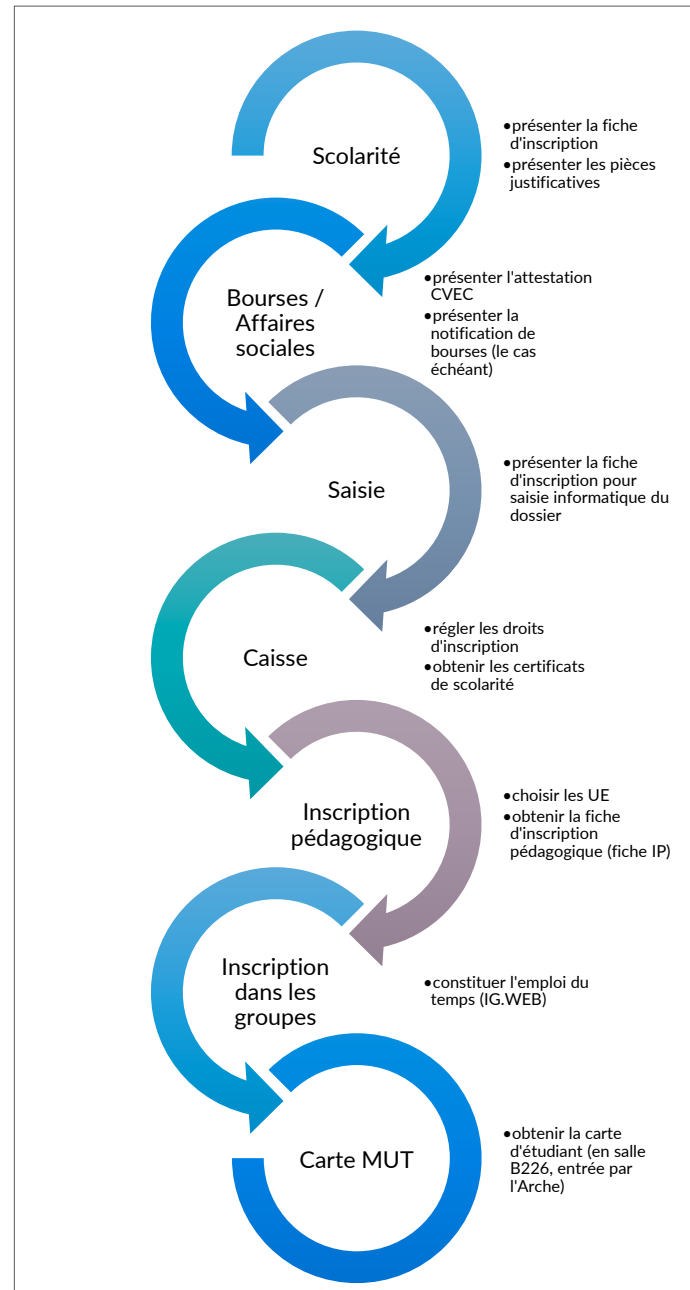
Scolarité

- présenter la fiche d'inscription
- présenter les pièces justificatives

Bourses / Affaires sociales

- présenter l'attestation CVEC
- présenter la notification de bourses (le cas échéant)

Saisie

- présenter la fiche d'inscription pour saisie informatique du dossier

Caisse

- régler les droits d'inscription
- obtenir les certificats de scolarité

Inscription pédagogique

- choisir les UE
- obtenir la fiche d'inscription pédagogique (fiche IP)

Inscription dans les groupes

- constituer l'emploi du temps (IG.WEB)

Carte MUT

- obtenir la carte d'étudiant (en salle B226, entrée par l'Arche)